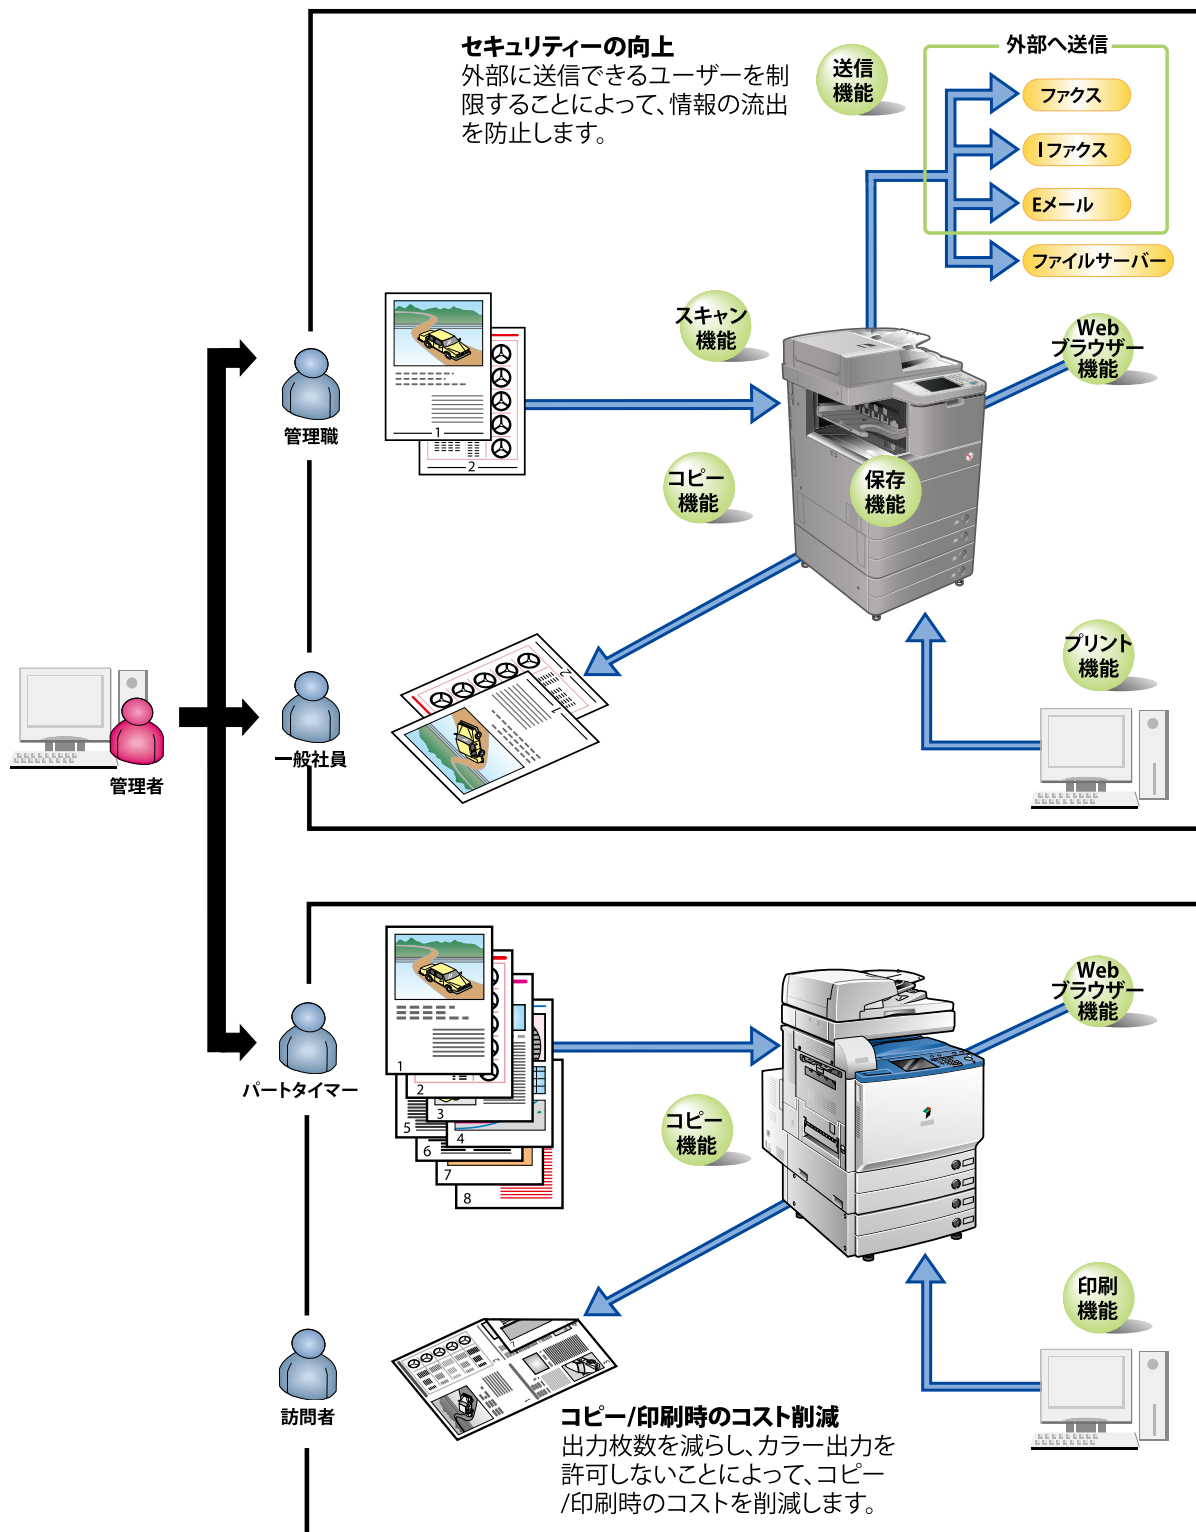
セキュリティーの向上
外部に送信できるユーザーを制限することによって、情報の流出を防止します。

送信
機能

外部へ送信

ファクス

Iファクス

Eメール

ファイルサーバー

スキャン
機能

Web
ブラウザー
機能

管理職

コピー
機能

保存
機能

プリント
機能

管理者

一般社員

パートタイマー

Web
ブラウザー
機能

コピー
機能

印刷
機能

訪問者

コピー/印刷時のコスト削減
出力枚数を減らし、カラー出力を許可しないことによって、コピー/印刷時のコストを削減します。